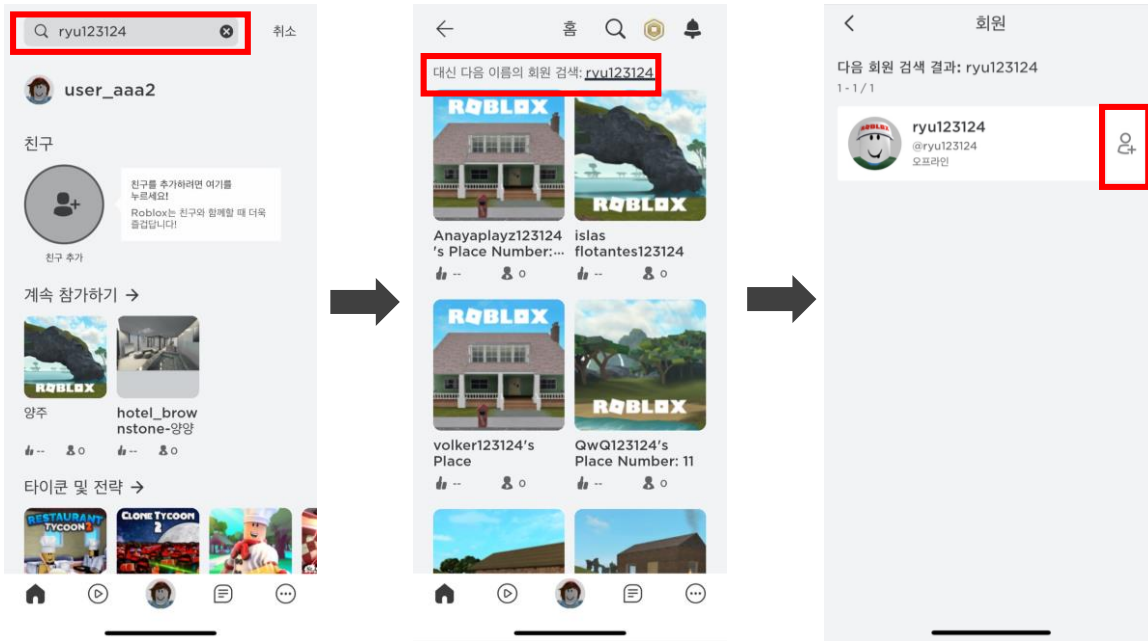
ryu123124

취소

user_aaa2

친구

친구를 추가하려면 여기를 누르세요!

Roblox는 친구와 함께할 때 더욱 즐겁답니다!

친구 추가

계속 참가하기 →

ROBLOX

양주

hotel_brownstone-양양

-- 0

-- 0

타이쿤 및 전략 →

RESTAURANT TYCOON 2

CLONE TYCOON 2

홈

대신 다음 이름의 회원 검색: ryu123124

ROBLOX

ROBLOX

Anayaplayz123124's Place Number:...

islas flotantes123124

-- 0

-- 0

ROBLOX

ROBLOX

volker123124's Place

QwQ123124's Place Number: 11

-- 0

-- 0

회원

다음 회원 검색 결과: ryu123124

1 - 1 / 1

ryu123124

@ryu123124

오프라인